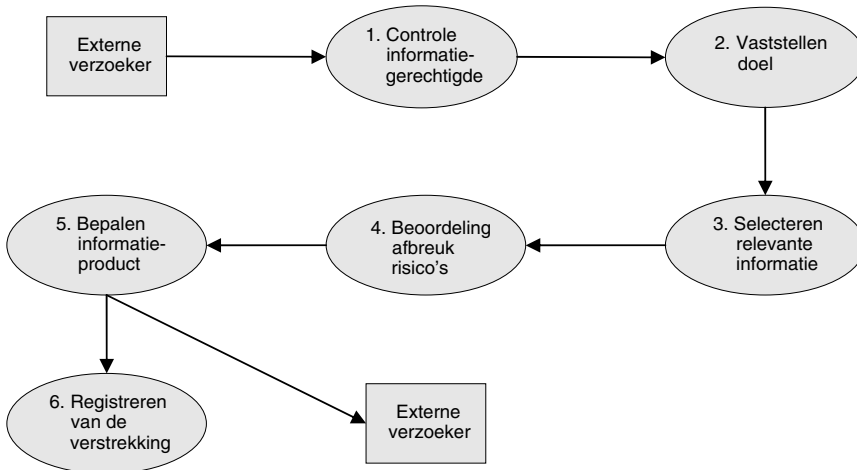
Externe verzoeker

1. Controle informatiegerechtigde

2. Vaststellen doel

3. Selecteren relevante informatie

4. Beoordeling afbreuk risico's

5. Bepalen informatieproduct

6. Registreren van de verstrekking

Externe verzoeker